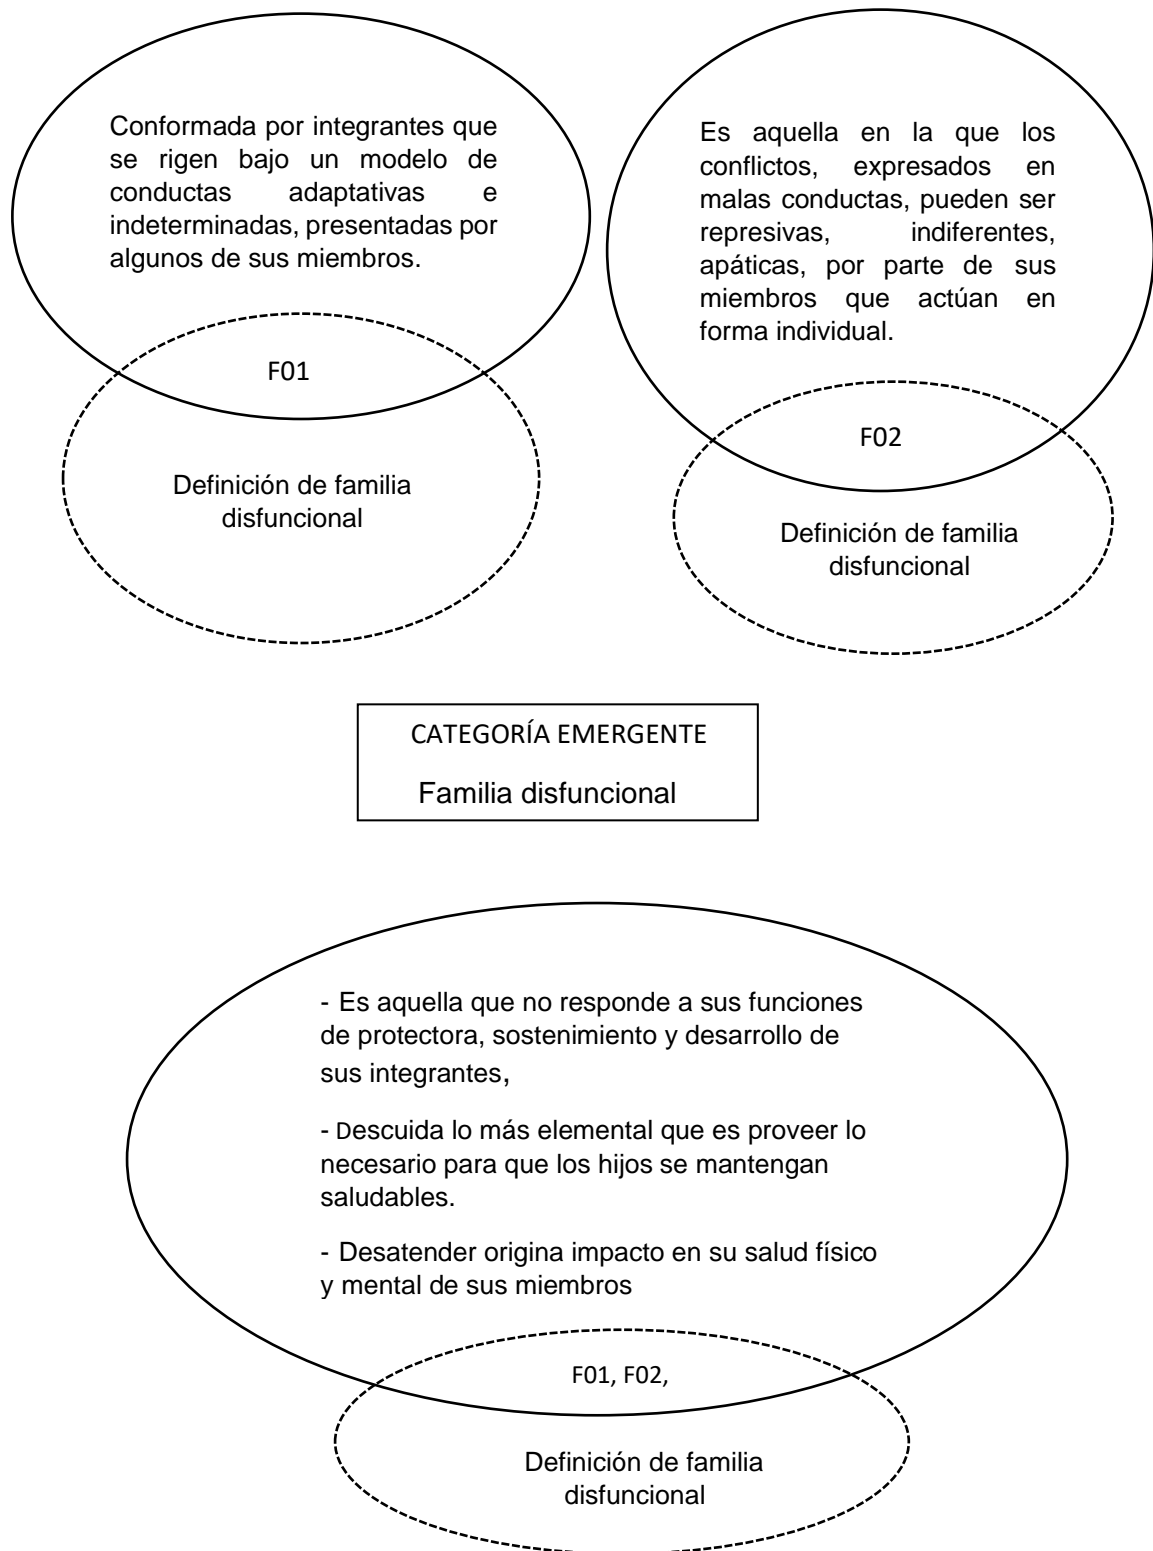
Conformada por integrantes que se rigen bajo un modelo de conductas adaptativas e indeterminadas, presentadas por algunos de sus miembros.

F01

Definición de familia disfuncional

Es aquella en la que los conflictos, expresados en malas conductas, pueden ser represivas, indiferentes, apáticas, por parte de sus miembros que actúan en forma individual.

F02

Definición de familia disfuncional

CATEGORÍA EMERGENTE

Familia disfuncional

- Es aquella que no responde a sus funciones de protectora, sostenimiento y desarrollo de sus integrantes,

- Descuida lo más elemental que es proveer lo necesario para que los hijos se mantengan saludables.

- Desatender origina impacto en su salud físico y mental de sus miembros

F01, F02,

Definición de familia disfuncional